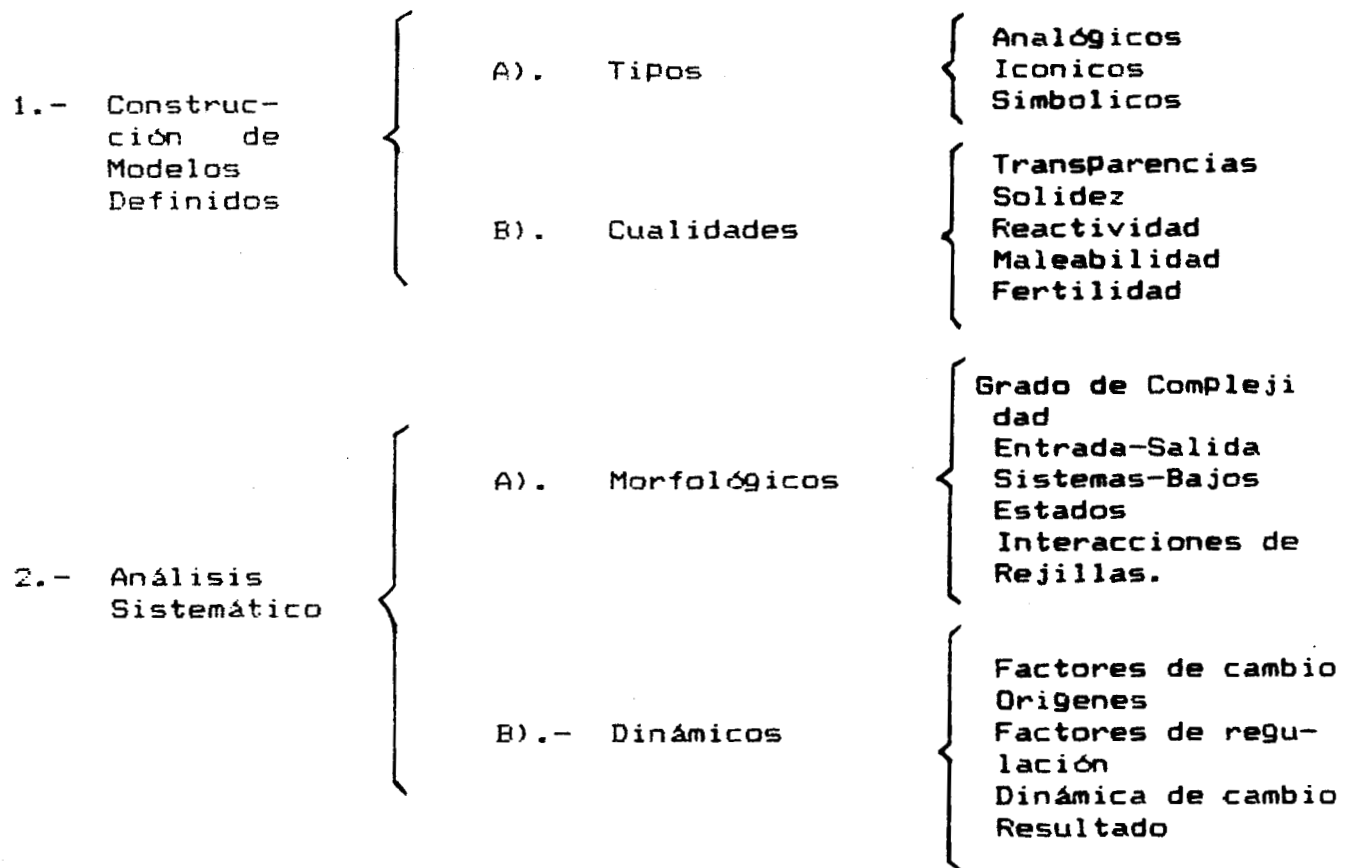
1.- Construcción de Modelos Definidos

A). Tipos

Analógicos
Iconicos
Simbolicos

B). Cualidades

Transparencias
Solidez
Reactividad
Maleabilidad
Fertilidad

2.- Análisis Sistemático

A). Morfológicos

Grado de Complejidad
Entrada-Salida
Sistemas-Bajos
Estados
Interacciones de Rejillas.

B).- Dinámicos

Factores de cambio
Origenes
Factores de regulación
Dinámica de cambio
Resultado